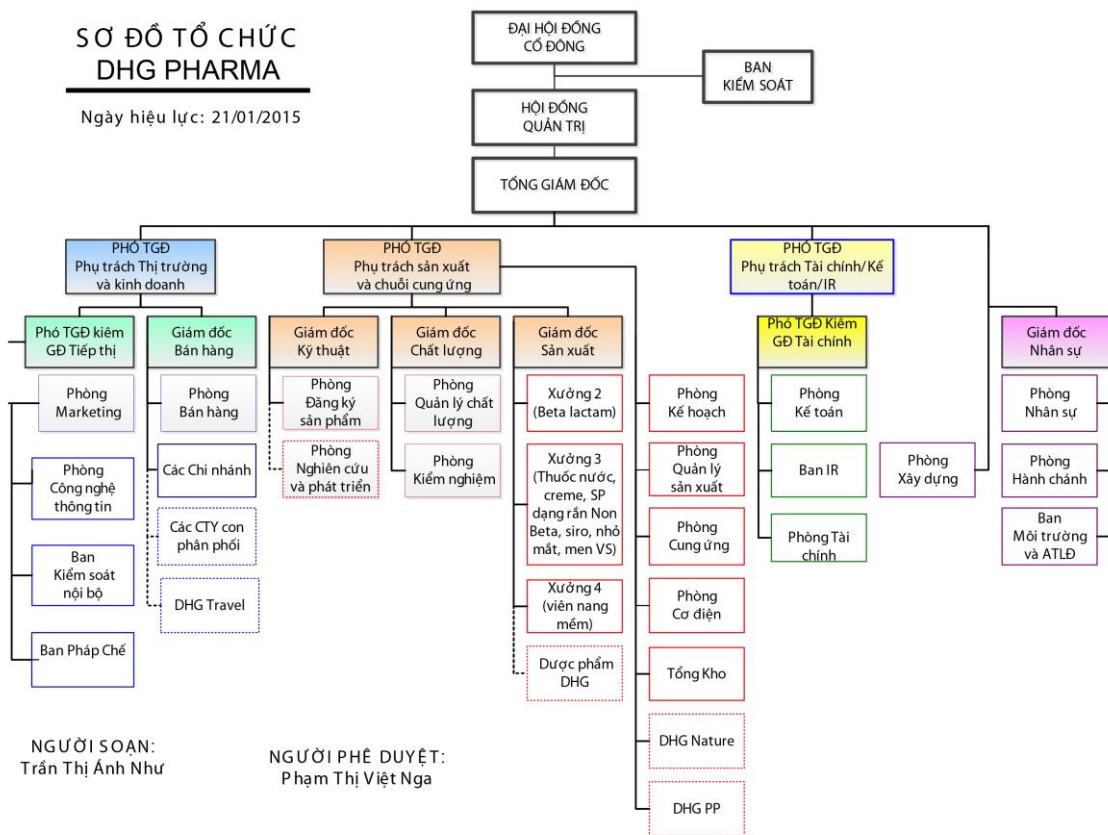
SƠ ĐỒ TỔ CHỨC
DHG PHARMA

Ngày hiệu lực: 21/01/2015

ĐẠI HỘI ĐỒNG CỔ ĐÔNG

BAN KIỂM SOÁT

HỘI ĐỒNG QUẢN TRỊ

TỔNG GIÁM ĐỐC

PHÓ TGĐ Phụ trách Thị trường và kinh doanh

PHÓ TGĐ Phụ trách sản xuất và chuỗi cung ứng

PHÓ TGĐ Phụ trách Tài chính/Kế toán/IR

Phó TGĐ kiêm GĐ Tiếp thị

Giám đốc Bán hàng

Giám đốc Kỹ thuật

Giám đốc Chất lượng

Giám đốc Sản xuất

Phó TGĐ Kiêm GĐ Tài chính

Giám đốc Nhân sự

Phòng Marketing

Phòng Công nghệ thông tin

Ban Kiểm soát nội bộ

Ban Pháp Chế

Phòng Bán hàng

Các Chi nhánh

Các CTY con phân phối

DHG Travel

Phòng Đăng ký sản phẩm

Phòng Nghiên cứu và phát triển

Phòng Quản lý chất lượng

Phòng Kiểm nghiệm

Xưởng 2 (Beta lactam)

Xưởng 3 (Thuốc nước, creme, SP dạng rắn Non Beta, siro, nhỏ mắt, men VS)

Xưởng 4 (viên nang mềm)

Dược phẩm DHG

Phòng Kế hoạch

Phòng Quản lý sản xuất

Phòng Cung ứng

Phòng Cơ điện

Tổng Kho

DHG Nature

DHG PP

Phòng Kế toán

Ban IR

Phòng Tài chính

Phòng Xây dựng

Phòng Nhân sự

Phòng Hành chánh

Ban Môi trường và ATLĐ

NGƯỜI SOẠN:
Trần Thị Ánh Như

NGƯỜI PHÊ DUYỆT:
Phạm Thị Việt Nga